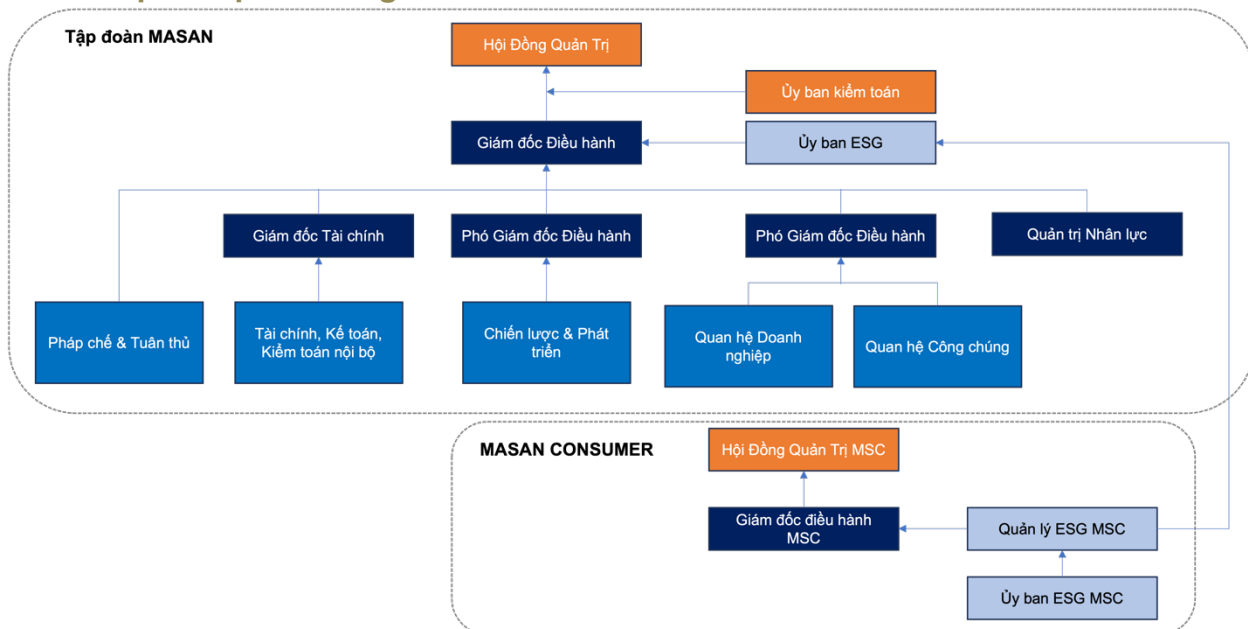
Tập đoàn MASAN

Hội Đồng Quản Trị

Ủy ban kiểm toán

Giám đốc Điều hành

Ủy ban ESG

Giám đốc Tài chính

Phó Giám đốc Điều hành

Phó Giám đốc Điều hành

Quản trị Nhân lực

Pháp chế & Tuân thủ

Tài chính, Kế toán, Kiểm toán nội bộ

Chiến lược & Phát triển

Quan hệ Doanh nghiệp

Quan hệ Công chúng

MASAN CONSUMER

Hội Đồng Quản Trị MSC

Giám đốc điều hành MSC

Quản lý ESG MSC

Ủy ban ESG MSC